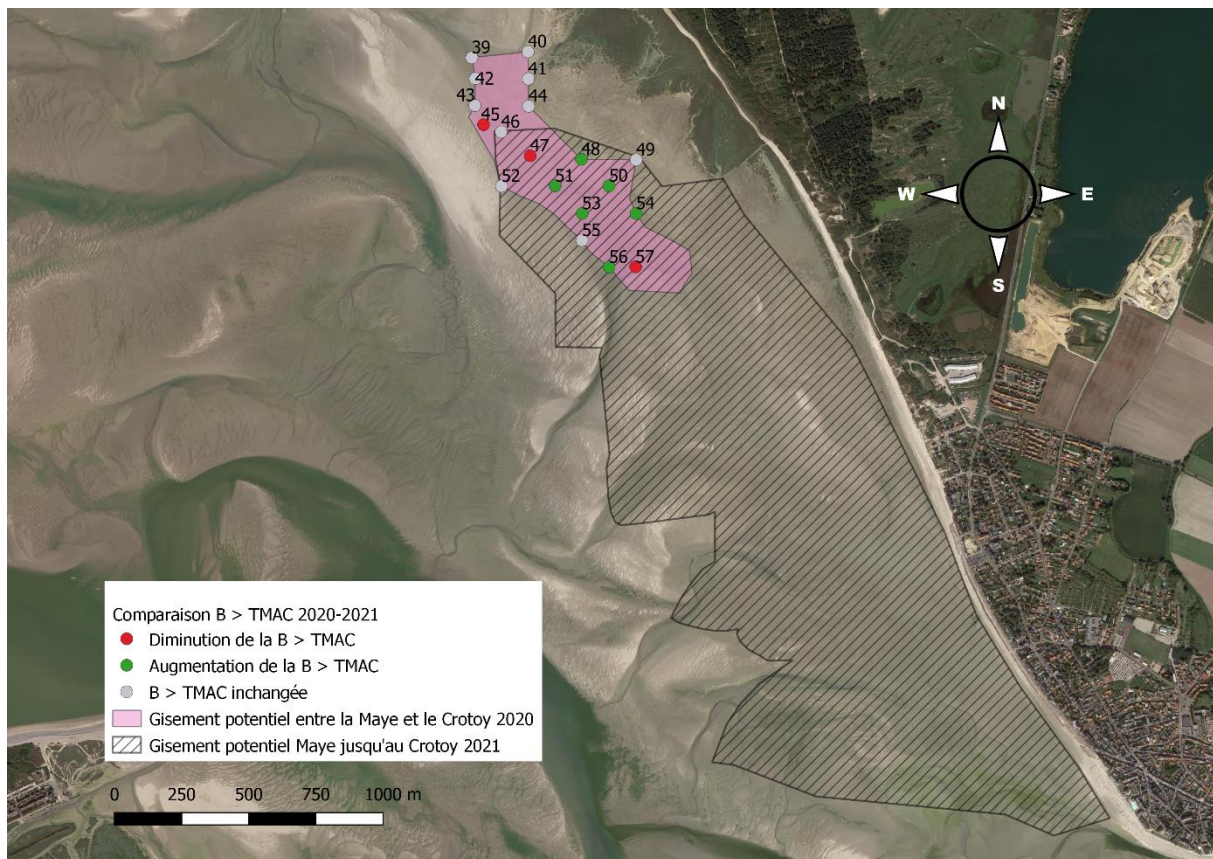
39
40
41
42
43
44
45
46
47
48
49
50
51
52
53
54
55
56
57

N
W
E
S

Comparaison B > TMAC 2020-2021
Diminution de la B > TMAC
Augmentation de la B > TMAC
B > TMAC inchangée
Gisement potentiel entre la Maye et le Crotoy 2020
Gisement potentiel Maye jusqu'au Crotoy 2021

0 250 500 750 1000 m